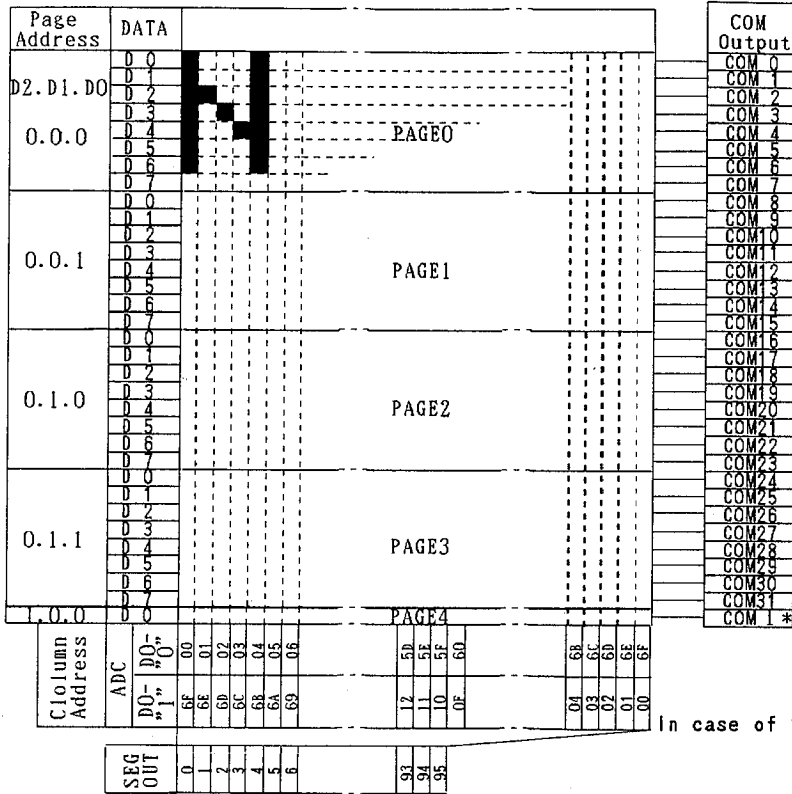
| Page Address | DATA | | COM Output |
|---|---|---|---|
| D2.D1.D0 0.0.0 | D0 D1 D2 D3 D4 D5 D6 D7 | PAGE0 | COM 0 COM 1 COM 2 COM 3 COM 4 COM 5 COM 6 COM 7 |
| 0.0.1 | D0 D1 D2 D3 D4 D5 D6 D7 | PAGE1 | COM 8 COM 9 COM10 COM11 COM12 COM13 COM14 COM15 |
| 0.1.0 | D0 D1 D2 D3 D4 D5 D6 D7 | PAGE2 | COM16 COM17 COM18 COM19 COM20 COM21 COM22 COM23 |
| 0.1.1 | D0 D1 D2 D3 D4 D5 D6 D7 | PAGE3 | COM24 COM25 COM26 COM27 COM28 COM29 COM30 COM31 |
| 1.0.0 | D0 | PAGE4 | COM I * |

| Clolumn Address | ADC | D0-"0" | 00 | 01 | 02 | 03 | 04 | 05 | 06 | 5D | 5E | 5F | 60 | 6B | 6C | 6D | 6E | 6F |
|---|---|---|---|---|---|---|---|---|---|---|---|---|---|---|---|---|---|---|
| | | D0-"1" | 6F | 6E | 6D | 6C | 6B | 6A | 69 | 12 | 11 | 10 | 0F | 04 | 03 | 02 | 01 | 00 |

In case of

| SEG OUT | 0 | 1 | 2 | 3 | 4 | 5 | 6 | 93 | 94 | 95 |
|---|---|---|---|---|---|---|---|---|---|---|